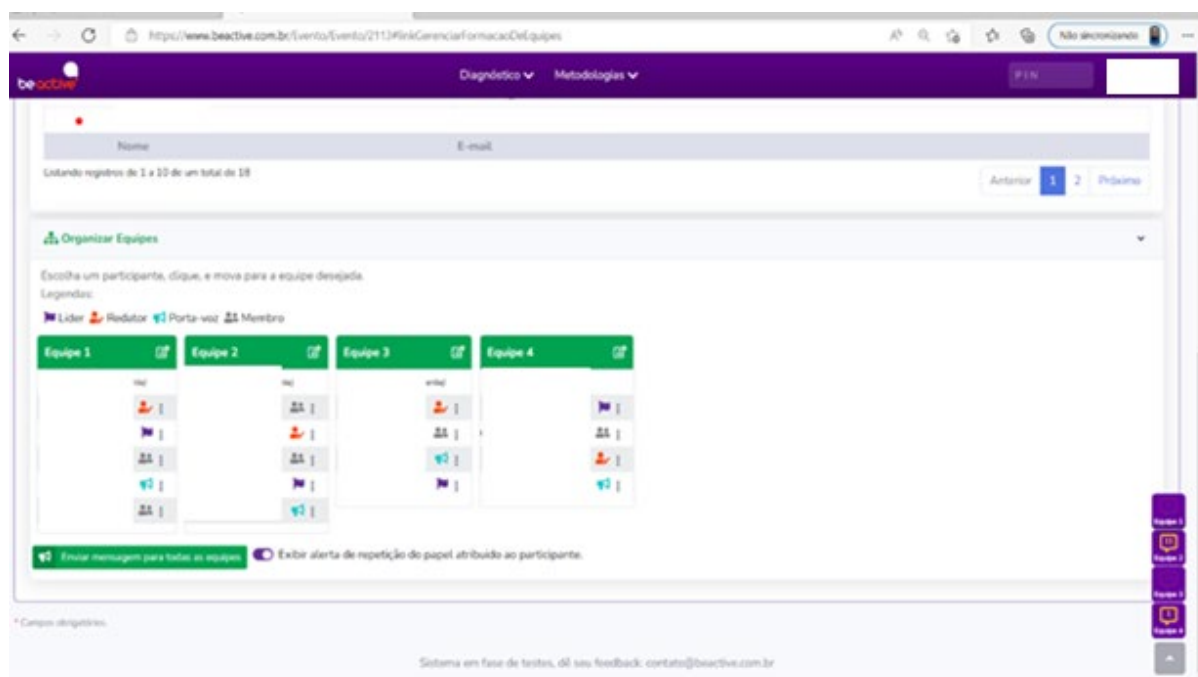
https://www.beactive.com.br/Evento/Evento/2113#linkGerenciarFormacaoDeEquipes

Não sincronizando

beactive

Diagnóstico Metodologias

PIN

Nome | E-mail

Listando registros de 1 a 10 de um total de 18

Anterior 1 2 Próximo

Organizar Equipes

Escolha um participante, clique, e mova para a equipe desejada.

Legendas:

Líder Redator Porta-voz Membro

Equipe 1

Equipe 2

Equipe 3

Equipe 4

Enviar mensagem para todas as equipes

Exibir alerta de repetição do papel atribuído ao participante.

* Campos obrigatórios.

Sistema em fase de testes, dê seu feedback: contato@beactive.com.br

Equipe 1

Equipe 2

Equipe 3

Equipe 4